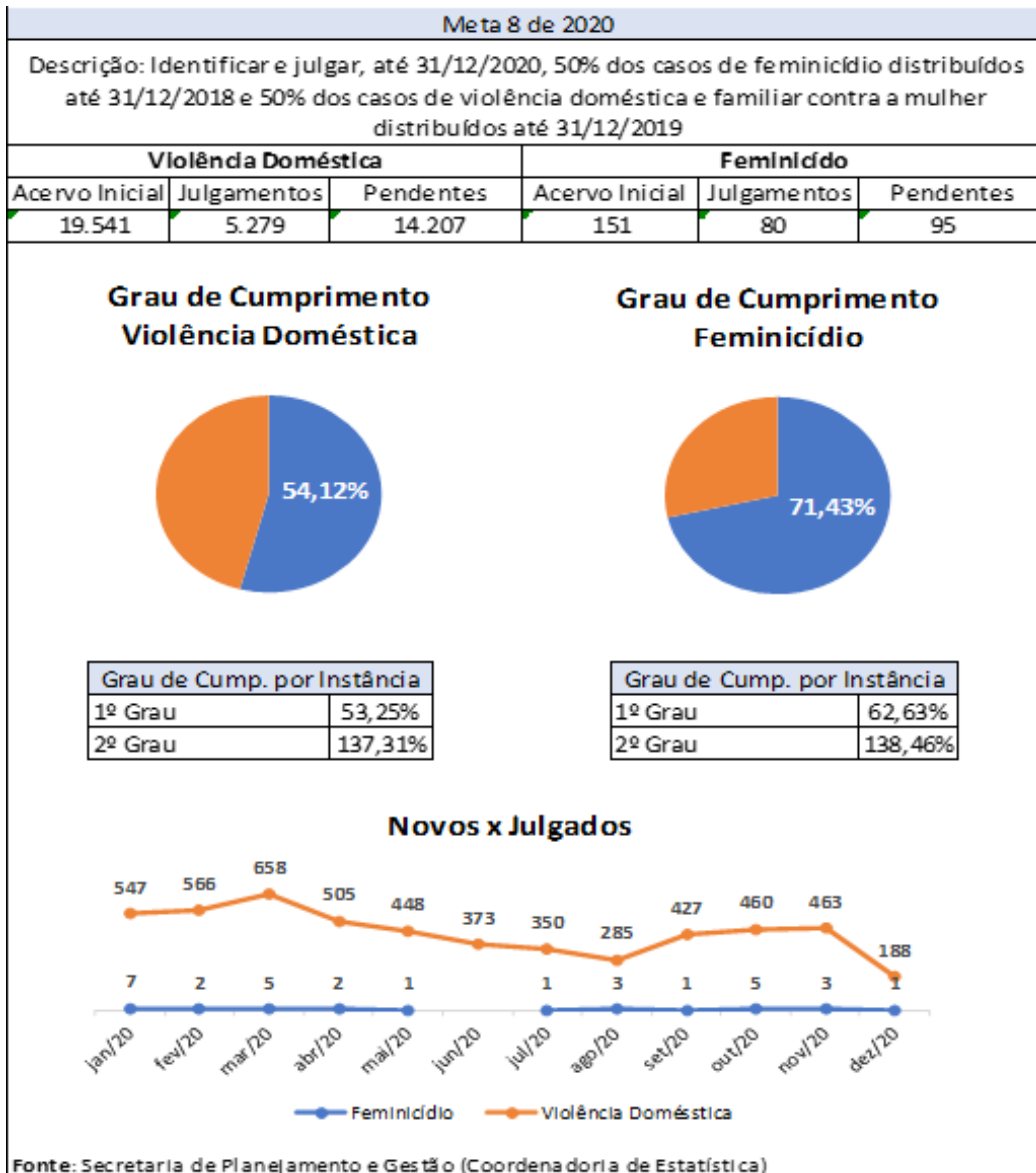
Meta 8 de 2020

Descrição: Identificar e julgar, até 31/12/2020, 50% dos casos de feminicídio distribuídos até 31/12/2018 e 50% dos casos de violência doméstica e familiar contra a mulher distribuídos até 31/12/2019

| Violência Doméstica | | | Feminicídio | | |
|---|---|---|---|---|---|
| Acervo Inicial | Julgamentos | Pendentes | Acervo Inicial | Julgamentos | Pendentes |
| 19.541 | 5.279 | 14.207 | 151 | 80 | 95 |

Grau de Cumprimento Violência Doméstica

54,12%

Grau de Cumprimento Feminicídio

71,43%

| Grau de Cump. por Instância | |
|---|---|
| 1º Grau | 53,25% |
| 2º Grau | 137,31% |

| Grau de Cump. por Instância | |
|---|---|
| 1º Grau | 62,63% |
| 2º Grau | 138,46% |

Novos x Julgados

547 566 658 505 448 373 350 285 427 460 463 188

7 2 5 2 1 1 3 1 5 3 1

jan/20 fev/20 mar/20 abr/20 mai/20 jun/20 jul/20 ago/20 set/20 out/20 nov/20 dez/20

Feminicídio Violência Doméstica

Fonte: Secretaria de Planejamento e Gestão (Coordenadoria de Estatística)